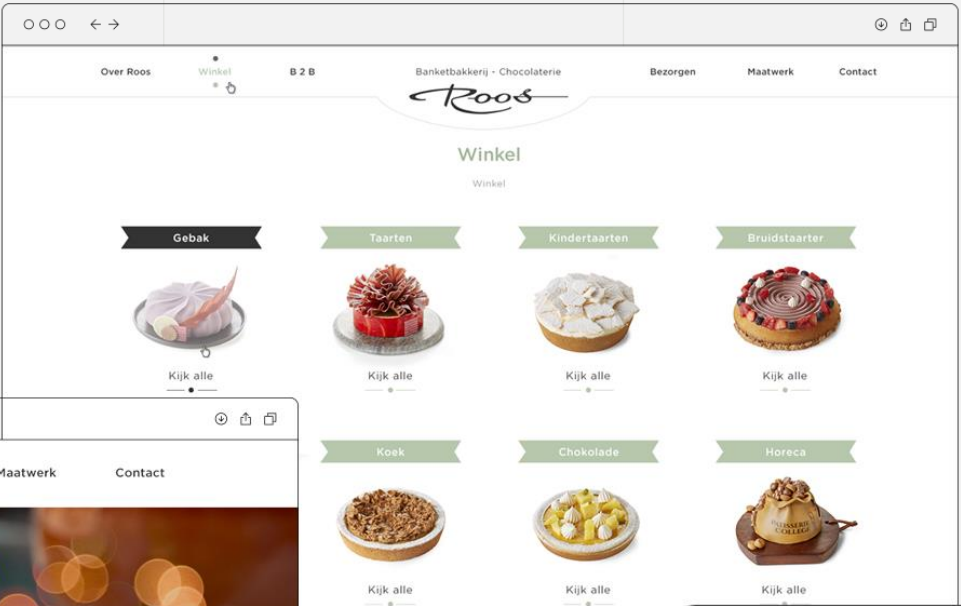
Over Roos
Winkel
B 2 B
Banketbakkerij - Chocolaterie
Roos
Bezorgen
Maatwerk
Contact

Winkel

Winkel

Gebak
Kijk alle

Taarten
Kijk alle

Kindertaarten
Kijk alle

Bruidstaarter
Kijk alle

Maatwerk
Contact

Koek
Kijk alle

Chokolade
Kijk alle

Horeca
PATISSERIE COLLEGE
Kijk alle